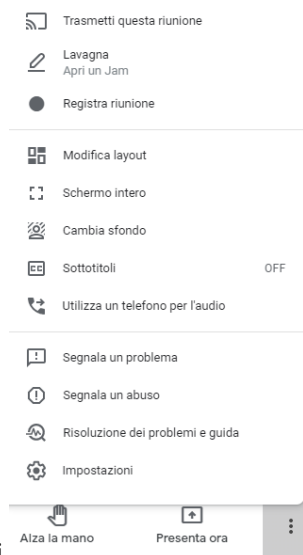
Trasmetti questa riunione

Lavagna
Apri un Jam

Registra riunione

Modifica layout

Schermo intero

Cambia sfondo

Sottotitoli OFF

Utilizza un telefono per l'audio

Segnala un problema

Segnala un abuso

Risoluzione dei problemi e guida

Impostazioni

Alza la mano

Presenta ora